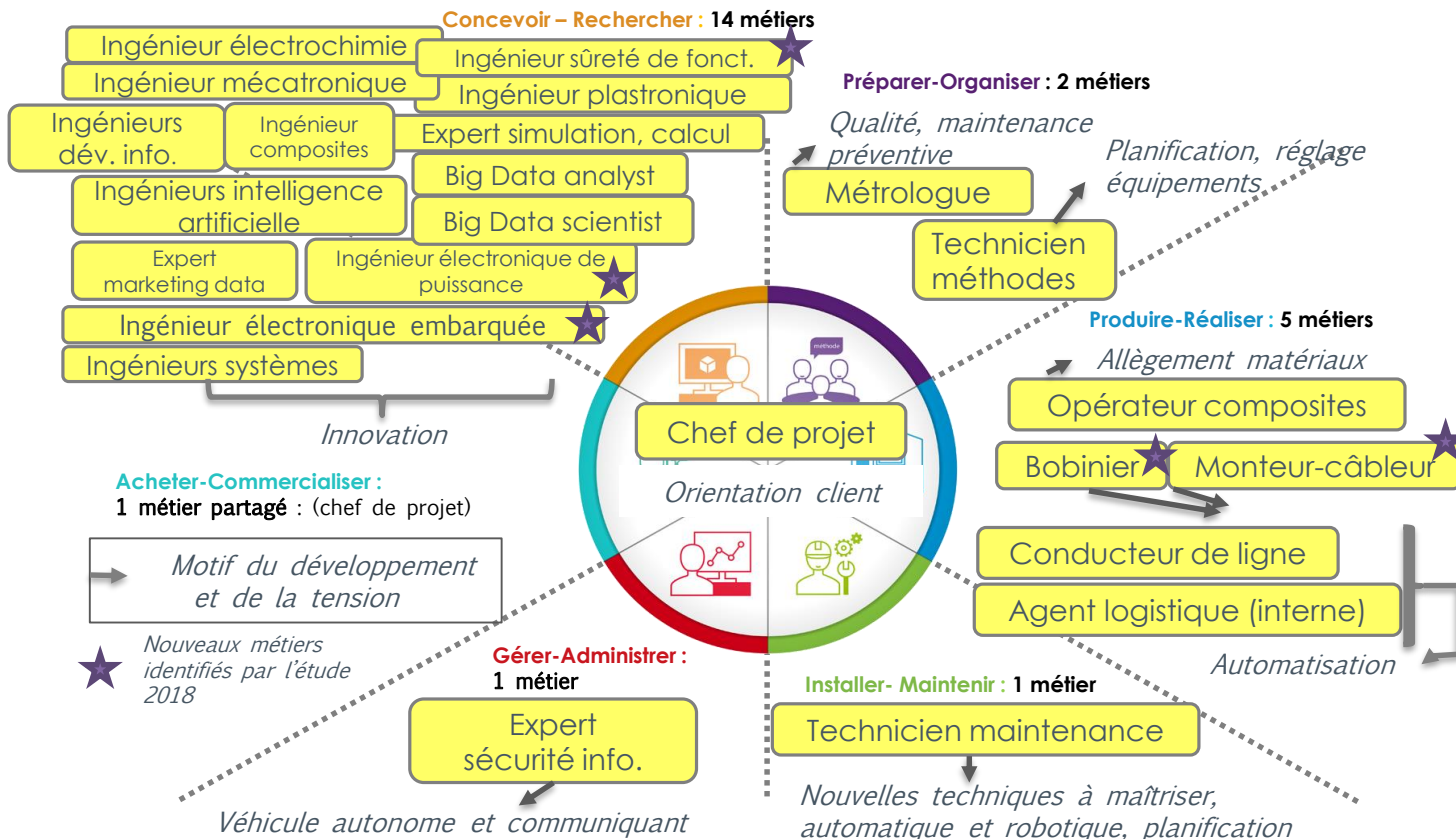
Concevoir – Rechercher : 14 métiers

Ingénieur électrochimie

Ingénieur sûreté de fonct.

Ingénieur mécatronique

Ingénieur plastronique

Ingénieurs dév. info.

Ingénieur composites

Expert simulation, calcul

Big Data analyst

Ingénieurs intelligence artificielle

Big Data scientist

Expert marketing data

Ingénieur électronique de puissance

Ingénieur électronique embarquée

Ingénieurs systèmes

Innovation

Préparer-Organiser : 2 métiers

Qualité, maintenance préventive

Métrologue

Planification, réglage équipements

Technicien méthodes

Produire-Réaliser : 5 métiers

Allègement matériaux

Opérateur composites

Bobinier

Monteur-câbleur

Conducteur de ligne

Agent logistique (interne)

Automatisation

méthode

Chef de projet

Orientation client

Acheter-Commercialiser :
1 métier partagé : (chef de projet)

Motif du développement et de la tension

Nouveaux métiers identifiés par l'étude 2018

Gérer-Administrer : 1 métier

Expert sécurité info.

Véhicule autonome et communiquant

Installer- Maintenir : 1 métier

Technicien maintenance

Nouvelles techniques à maîtriser, automatique et robotique, planification